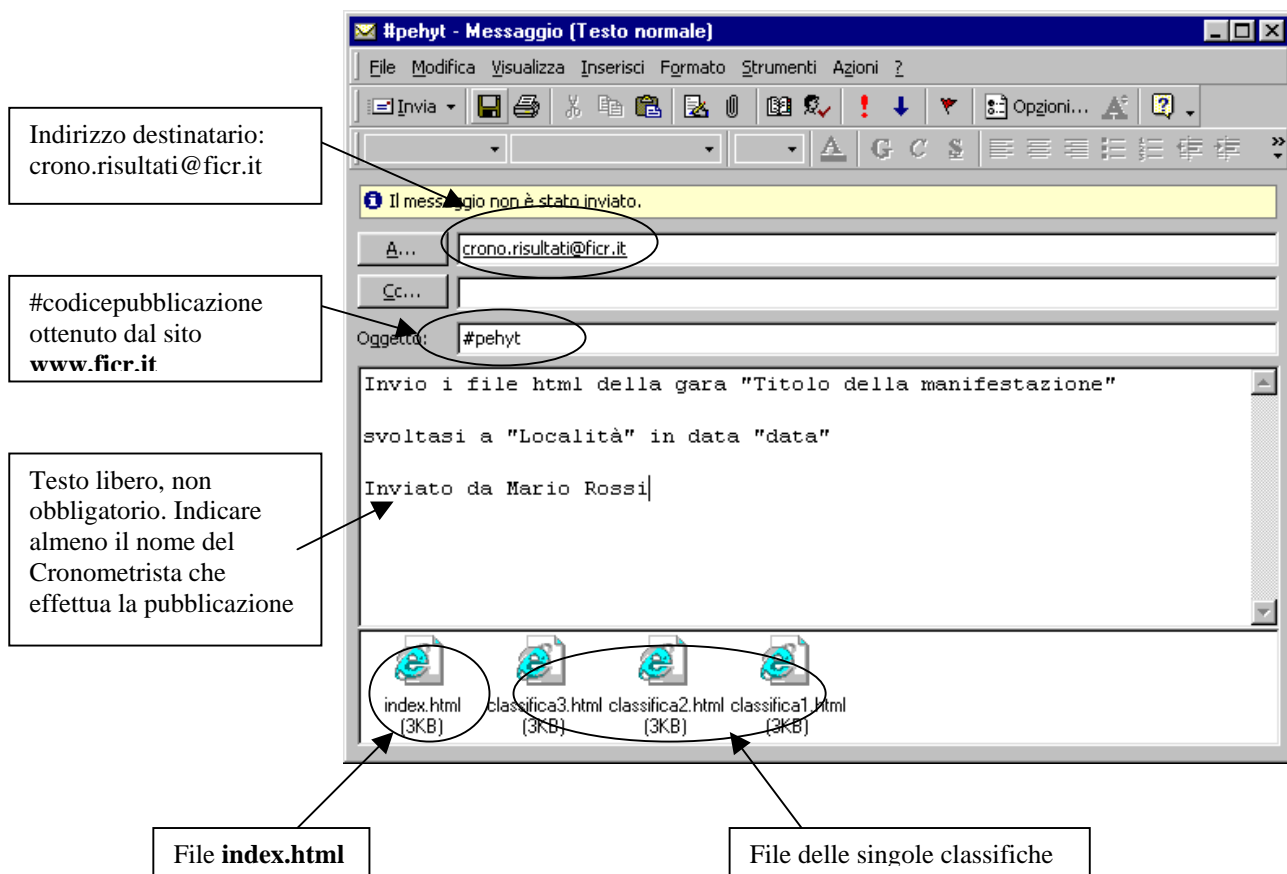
#pehyt - Messaggio (Testo normale)

File Modifica Visualizza Inserisci Formato Strumenti Azioni ?

Invia Opzioni...

Indirizzo destinatario: crono.risultati@ficr.it

Il messaggio non è stato inviato.

A... crono.risultati@ficr.it

Cc...

#codicepubblicazione ottenuto dal sito **www.ficr.it**

Oggetto: #pehyt

Invio i file html della gara "Titolo della manifestazione"

svoltasi a "Località" in data "data"

Inviato da Mario Rossi

Testo libero, non obbligatorio. Indicare almeno il nome del Cronometrista che effettua la pubblicazione

index.html (3KB) classifica3.html (3KB) classifica2.html (3KB) classifica1.html (3KB)

File **index.html**

File delle singole classifiche